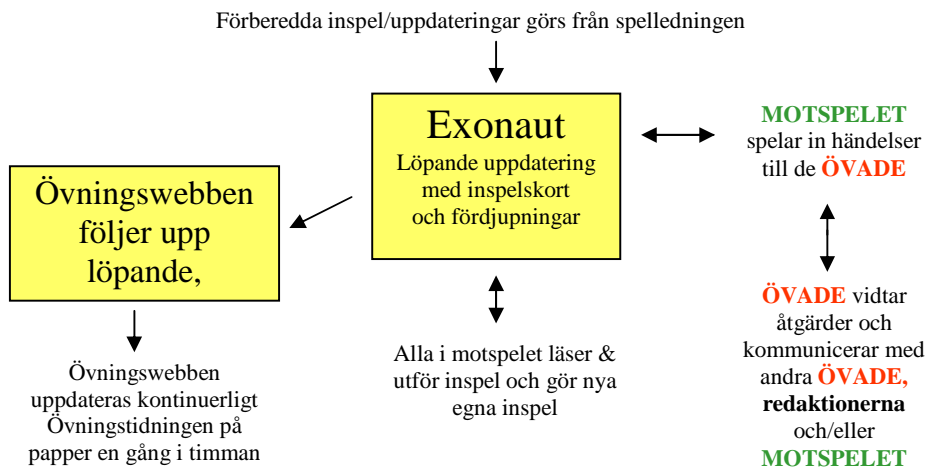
Förberedda inspel/uppdateringar görs från spelledningen

Exonaut
Löpande uppdatering med inspelskort och fördjupningar

MOTSPELET spelar in händelser till de ÖVADE

Övningswebben följer upp löpande,

Övningswebben uppdateras kontinuerligt Övningstidningen på papper en gång i timman

Alla i motspelet läser & utför inspel och gör nya egna inspel

ÖVADE vidtar åtgärder och kommunicerar med andra ÖVADE, redaktionerna och/eller MOTSPELET